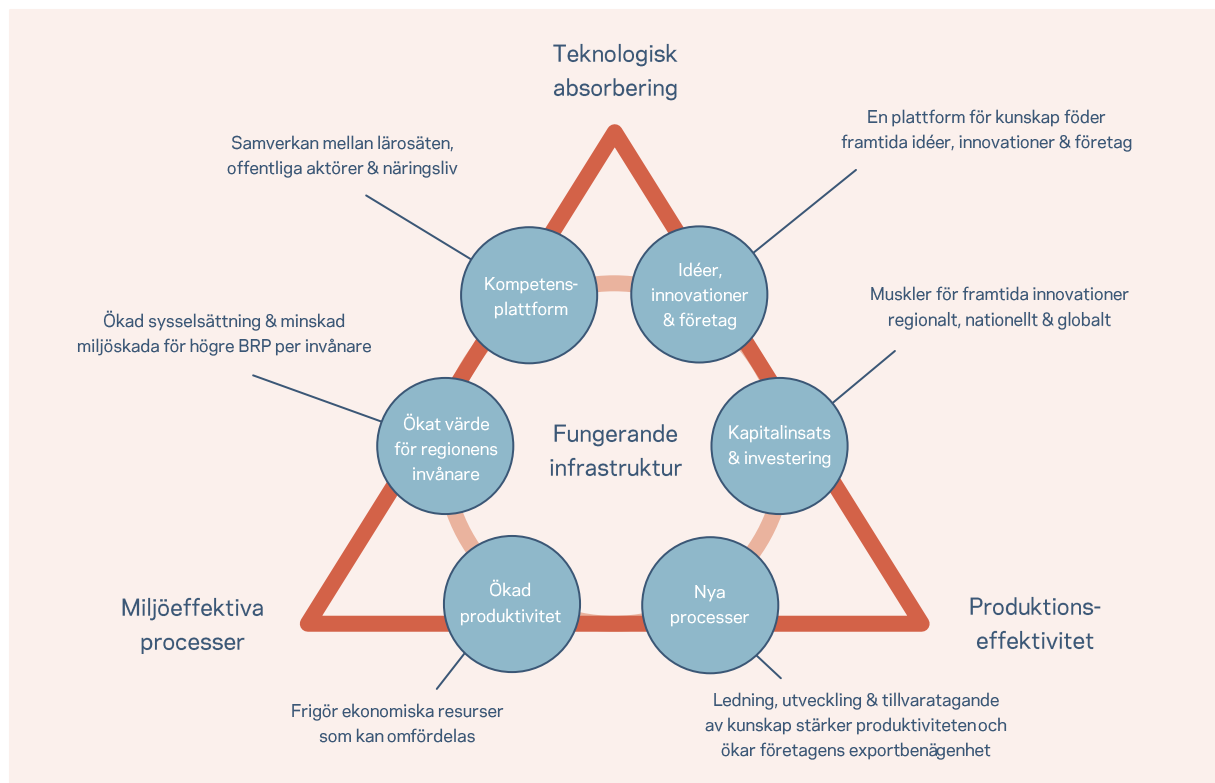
Teknologisk absorbering

Samverkan mellan lärosäten, offentliga aktörer & näringsliv

En plattform för kunskap föder framtida idéer, innovationer & företag

Kompetens-plattform

Idéer, innovationer & företag

Muskler för framtida innovationer regionalt, nationellt & globalt

Ökad sysselsättning & minskad miljöskada för högre BRP per invånare

Ökat värde för regionens invånare

Fungerande infrastruktur

Kapitalinsats & investering

Miljöeffektiva processer

Ökad produktivitet

Nya processer

Produktions-effektivitet

Frigör ekonomiska resurser som kan omfördelas

Ledning, utveckling & tillvaratagande av kunskap stärker produktiviteten och ökar företagens exportbenägenhet